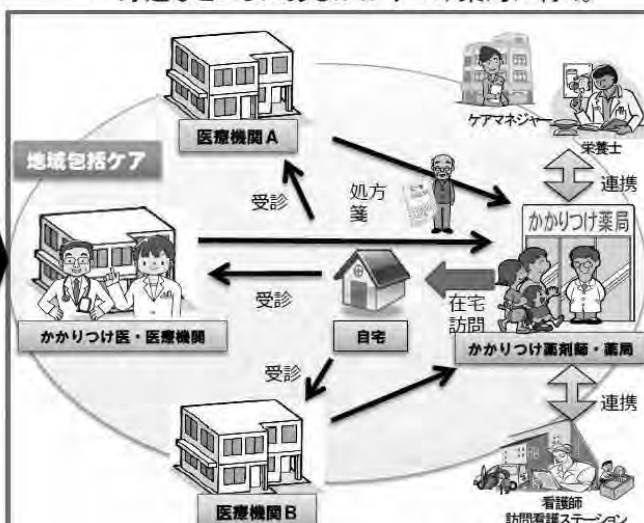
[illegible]

医療機関A

ケアマネジャー

栄養士

地域包括ケア

受診

処方箋

連携

かかりつけ薬局

受診

在宅訪問

かかりつけ医・医療機関

自宅

かかりつけ薬剤師・薬局

受診

連携

医療機関B

看護師
訪問看護ステーション